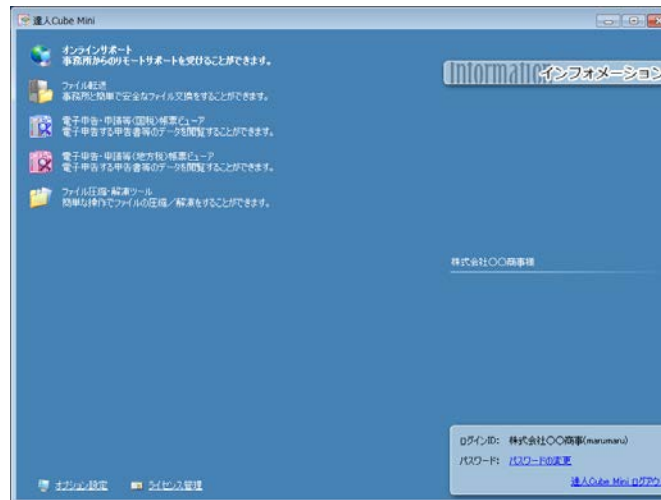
達人Cube Mini

オンラインサポート
事務所からのリモートサポートを受けることができます。

ファイル転送
事務所と簡単で安全なファイル交換をすることができます。

電子申告・申請等(国税)帳票ビューア
電子申告する申告書等のデータを閲覧することができます。

電子申告・申請等(地方税)帳票ビューア
電子申告する申告書等のデータを閲覧することができます。

ファイル圧縮・解凍ツール
簡単な操作でファイルの圧縮／解凍をすることができます。

Informatio インフォメーション

株式会社〇〇商事様

ログインID: 株式会社〇〇商事(marumaru)
パスワード: パスワードの変更
達人Cube Mini ログアウ

オプション設定　ライセンス管理